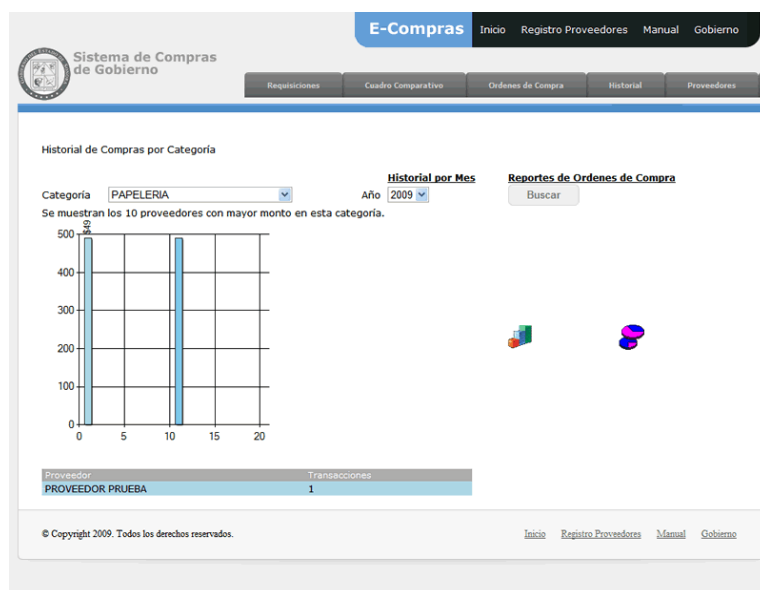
E-Compras Inicio Registro Proveedores Manual Gobierno

Sistema de Compras de Gobierno

Requisiciones | Cuadro Comparativo | Ordenes de Compra | Historial | Proveedores

Historial de Compras por Categoría

Historial por Mes

Reportes de Ordenes de Compra

Categoría PAPELERIA

Año 2009

Buscar

Se muestran los 10 proveedores con mayor monto en esta categoría.

$49

500
400
300
200
100
0
0 5 10 15 20

| Proveedor | Transacciones |
|---|---|
| PROVEEDOR PRUEBA | 1 |

© Copyright 2009. Todos los derechos reservados.

Inicio Registro Proveedores Manual Gobierno